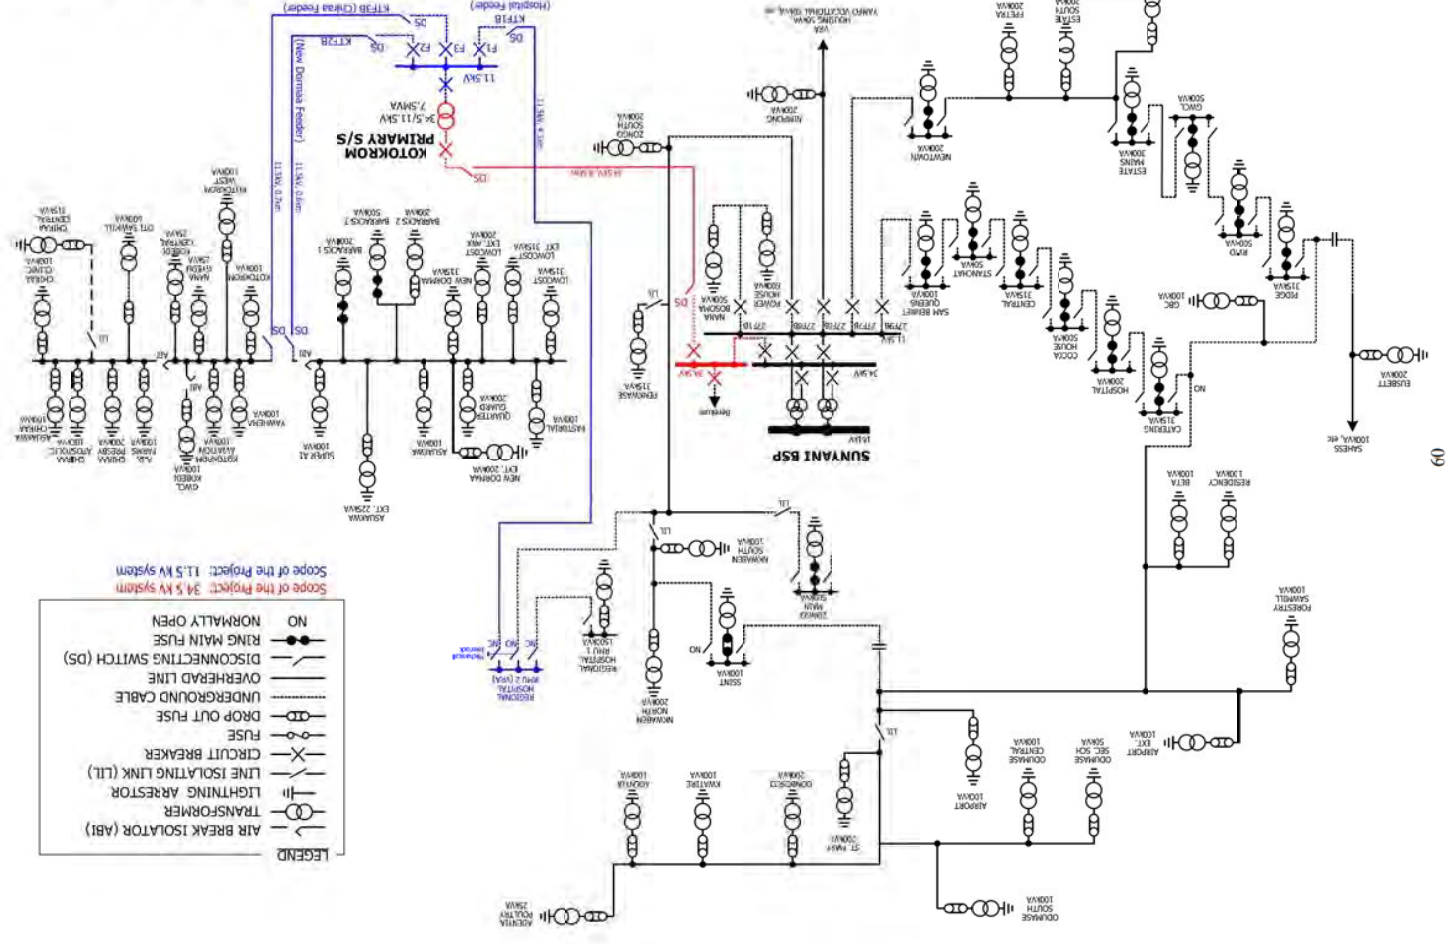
LEGEND
AIR BREAK ISOLATOR (ABI)
TRANSFORMER
LIGHTNING ARRESTOR
LINE ISOLATING LINK (LIL)
CIRCUIT BREAKER
FUSE
DROP OUT FUSE
UNDERGROUND CABLE
OVERHEAD LINE
DISCONNECTING SWITCH (DS)
RING MAIN FUSE
NO NORMALLY OPEN

Scope of the Project: 34.5 kV system
Scope of the Project: 11.5 kV system

SUNYANI BSP
KOTOKROM PRIMARY S/S
34.5/11.5kV 7.5MVA
11.5kV
KTF1B (Hospital Feeder)
KTF3B (Chiraa Feeder)
KTF2B
(New Dormaa Feeder)
11.5kV, 0.7km
11.5kV, 4.3km
34.5kV, 8.6km
F1 F2 F3
DS
34.5kV
11.5kV
27F1B 27F2B 27F3B 27F4B 27F5B 27F6B
LIL
ABI
NO

CHIRAA CENTRAL 315kVA
CHIRAA CLINIC 100kVA
OTI SAWMILL 100kVA
WEST KOTOKROM 100kVA
KOTOKROM 100kVA
CENTRAL KOBEDI 25kVA
NANA BREMPONG 125kVA
BARRACKS 1 200kVA
BARRACKS 2 200kVA
BARRACKS 3 500kVA
NEW DORMAA 315kVA
LOWCOST EXT. ANX 200kVA
LOWCOST EXT. 315kVA
LOWCOST 315kVA
ASUAKWA CHIRAA 100kVA
CHIRAA ADOSOLIC 100kVA
CHIRAA PRESBY 200kVA
A.B. FARMS 100kVA
KOTOKROM AVIATION 100kVA
GWO. KOBEDI 100kVA
YAWHIMA 100kVA
SUPER AJ 100kVA
ASUAKWA EXT. 225kVA
ASUAKWA 100kVA
NEW DORMAA EXT. 200kVA
QUARTER GUARD 200kVA
PASTORAL 100kVA
PENKWASE 315kVA
NANA BOSOMA 500kVA
POWER HOUSE 630kVA
ZONGO SOUTH 200kVA
NIMPONG 200kVA
YAWHI VOCATIONAL TRAINING HOUSING 50kVA
NEWTOWN 200kVA
FETTRA 200kVA
SOUTH ESTATE 200kVA
ESTATE MAINS 300kVA
GWO. 500kVA
RUO 500kVA
RIDGE 315kVA
SAN BENNET QUEENS 100kVA
STADIUM 50kVA
CENTRAL 315kVA
COCOA HOUSE 500kVA
HOSPITAL 200kVA
CATERING 315kVA
GBC 100kVA
EUSBETT 200kVA
SAHESS 100kVA, etc
BETA 100kVA
RESIDENCY 100kVA
FORESTRY SAWMILL 100kVA
NKWABENG SOUTH 100kVA
ZONGO MAIN 500kVA
REGIONAL HOSPITAL RMU 1 1500kVA
REGIONAL HOSPITAL RMU 2 (kVA)
SSNIT 100kVA
NKWABENG NORTH 200kVA
AIRPORT 100kVA
ODUMASE CENTRAL 100kVA
ODUMASE SEC SCH 50kVA
AIRPORT EXT 100kVA
ODUMASE SOUTH 100kVA
ST. MARY 200kVA
ODUMASE EXT 200kVA
KWATIRE 100kVA
ABONTIA 100kVA
ABONTIA POULTRY 25kVA
Sampling
60